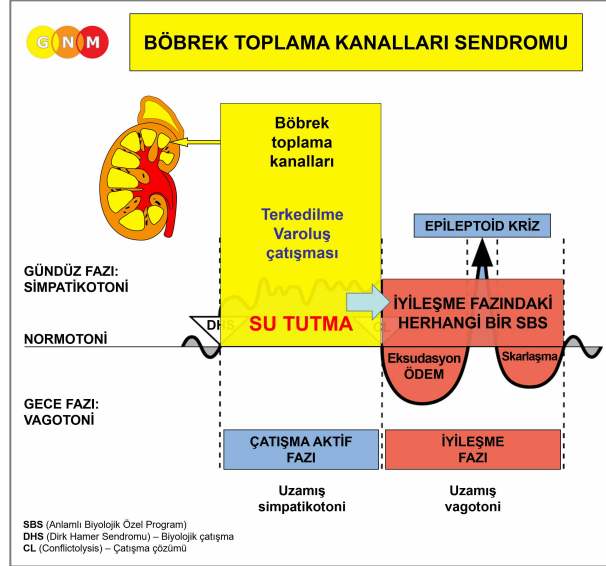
G N M

BÖBREK TOPLAMA KANALLARI SENDROMU

Böbrek toplama kanalları

Terkedilme Varoluş çatışması

GÜNDÜZ FAZI: SİMPATİKOTONİ

NORMOTONİ

GECE FAZI: VAGOTONİ

DHS

SU TUTMA

CL

EPİLEPTOİD KRİZ

İYİLEŞME FAZINDAKİ HERHANGİ BİR SBS

Eksudasyon ÖDEM

Skarlaşma

ÇATIŞMA AKTİF FAZI

İYİLEŞME FAZI

Uzamış simpatikotoni

Uzamış vagotoni

SBS (Anlamlı Biyolojik Özel Program)
DHS (Dirk Hamer Sendromu) – Biyolojik çatışma
CL (Conflictolysis) – Çatışma çözümü